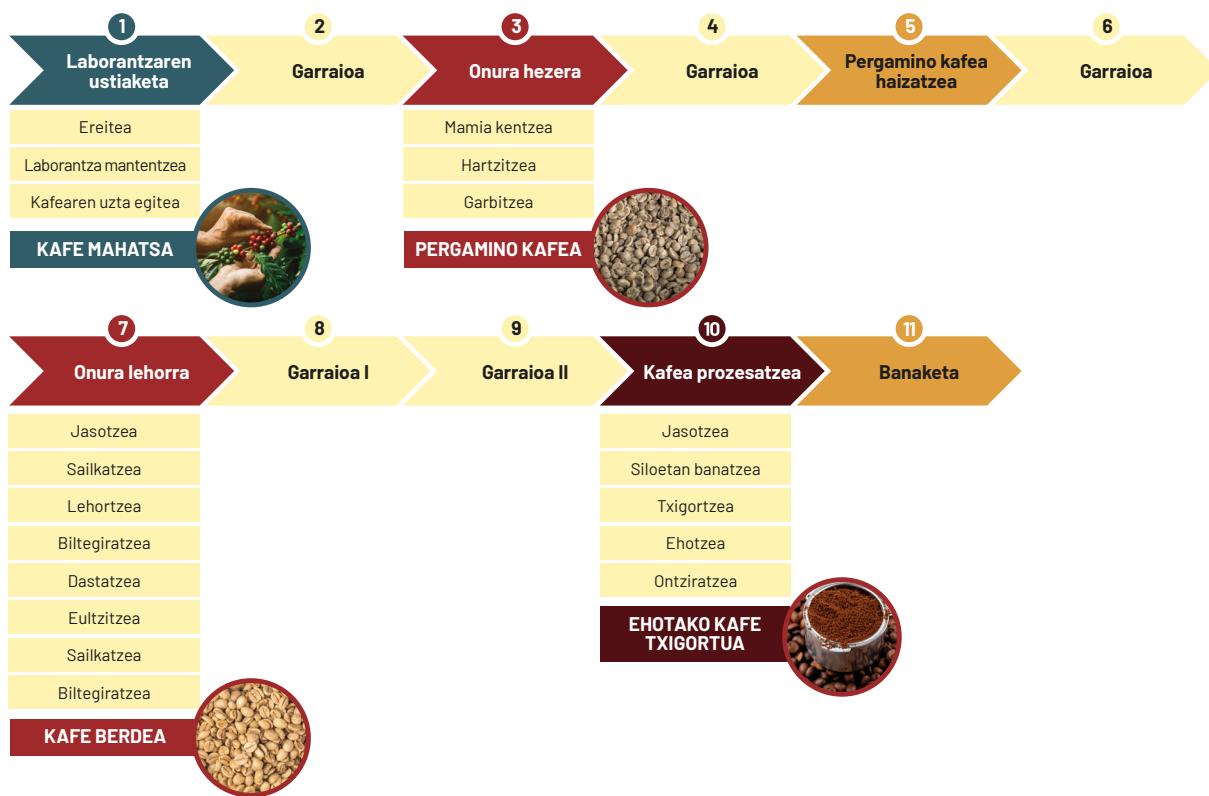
1
Laborantzaren ustiaketa
Ereitea
Laborantza mantentzea
Kafearen uzta egitea
KAFE MAHATSA

2
Garraioa

3
Onura hezera
Mamia kentzea
Hartzitzea
Garbitzea
PERGAMINO KAFEA

4
Garraioa

5
Pergamino kafea haizatzea

6
Garraioa

7
Onura lehorra
Jasotzea
Sailkatzea
Lehortzea
Biltegiratzea
Dastatzea
Eultzitzea
Sailkatzea
Biltegiratzea
KAFE BERDEA

8
Garraioa I

9
Garraioa II

10
Kafea prozesatzea
Jasotzea
Siloetan banatzea
Txigortzea
Ehotzea
Ontziratzea
EHOTAKO KAFE TXIGORTUA

11
Banaketa